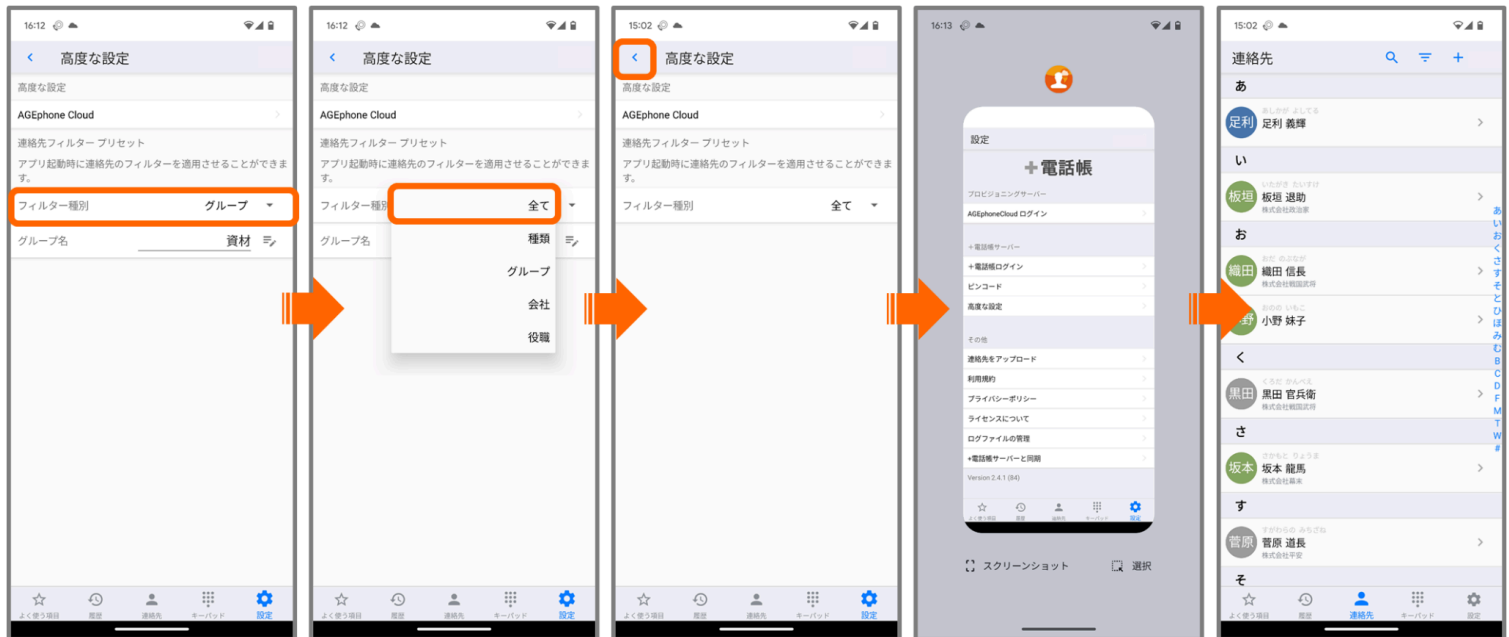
16:12

高度な設定

高度な設定

AGEphone Cloud

連絡先フィルター プリセット

アプリ起動時に連絡先のフィルターを適用させることができます。

フィルター種別 グループ

グループ名 資材

よく使う項目 履歴 連絡先 キーパッド 設定

16:12

高度な設定

高度な設定

AGEphone Cloud

連絡先フィルター プリセット

アプリ起動時に連絡先のフィルターを適用させることができます。

フィルター種別 全て

種類

グループ

会社

役職

グループ名

よく使う項目 履歴 連絡先 キーパッド 設定

15:02

高度な設定

高度な設定

AGEphone Cloud

連絡先フィルター プリセット

アプリ起動時に連絡先のフィルターを適用させることができます。

フィルター種別 全て

よく使う項目 履歴 連絡先 キーパッド 設定

16:13

設定

+電話帳

プロビジョニングサーバー

AGEphoneCloud ログイン

+電話帳サーバー

+電話帳ログイン

ピンコード

高度な設定

その他

連絡先をアップロード

利用規約

プライバシーポリシー

ライセンスについて

ログファイルの管理

+電話帳サーバーと同期

Version 2.4.1 (84)

よく使う項目 履歴 連絡先 キーパッド 設定

スクリーンショット

選択

15:02

連絡先

あ

足利 あしかが よしてる 足利 義輝

い

板垣 いたがき たいすけ 板垣 退助 株式会社政治家

お

織田 おだ のぶなが 織田 信長 株式会社戦国武将

おのの いもこ 小野 妹子

く

黒田 くろだ かんべえ 黒田 官兵衛 株式会社戦国武将

さ

坂本 さかもと りょうま 坂本 龍馬 株式会社幕末

す

菅原 すがわらの みちざね 菅原 道長 株式会社平安

そ

あ い お く さ す そ と ひ ほ み む B C D F M T W #

よく使う項目 履歴 連絡先 キーパッド 設定